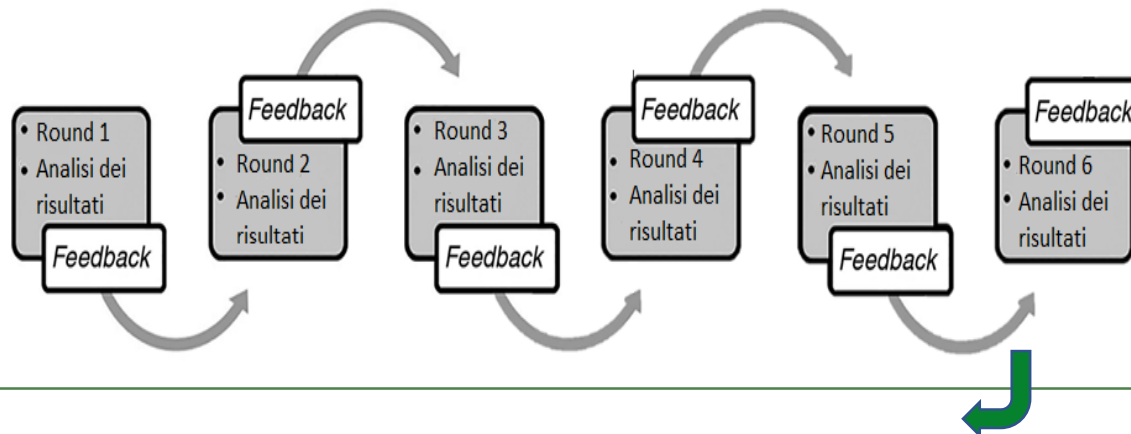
• Round 1
• Analisi dei risultati

Feedback

Feedback

• Round 2
• Analisi dei risultati

• Round 3
• Analisi dei risultati

Feedback

Feedback

• Round 4
• Analisi dei risultati

• Round 5
• Analisi dei risultati

Feedback

Feedback

• Round 6
• Analisi dei risultati